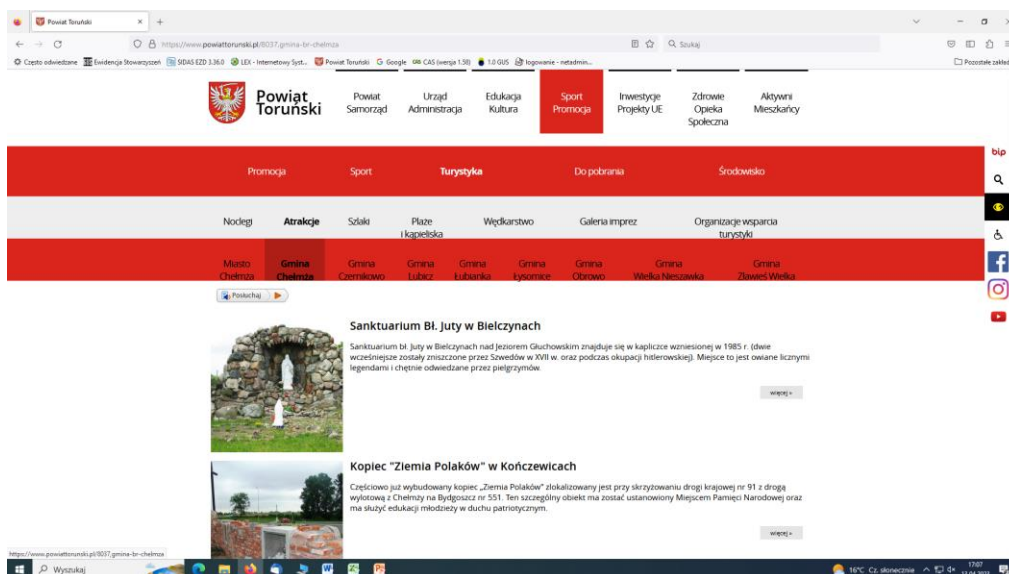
Powiat Toruński × +

https://www.powiattorunski.pl/8037,gmina-br-chelmza

Szukaj

Często odwiedzane Ewidencja Stowarzyszeń SIDAS EZD 3.36.0 LEX - Internetowy Syst... Powiat Toruński Google CAS (wersja 1.58) 1.0 GUS logowanie - netadmin... Pozostałe zakładki

Powiat Toruński

Powiat Samorząd | Urząd Administracja | Edukacja Kultura | Sport Promocja | Inwestycje Projekty UE | Zdrowie Opieka Społeczna | Aktywni Mieszkańcy

Promocja | Sport | Turystyka | Do pobrania | Środowisko

Noclegi | Atrakcje | Szlaki | Plaże i kąpieliska | Wędkarstwo | Galeria imprez | Organizacje wsparcia turystyki

Miasto Chełmża | Gmina Chełmża | Gmina Czernikowo | Gmina Lubicz | Gmina Łubianka | Gmina Łysomice | Gmina Obrowo | Gmina Wielka Nieszawka | Gmina Zławieś Wielka

Posłuchaj

bip

Sanktuarium Bł. Juty w Bielczynach

Sanktuarium bł. Juty w Bielczynach nad Jeziorem Głuchowskim znajduje się w kapliczce wzniesionej w 1985 r. (dwie wcześniejsze zostały zniszczone przez Szwedów w XVII w. oraz podczas okupacji hitlerowskiej). Miejsce to jest owiane licznymi legendami i chętnie odwiedzane przez pielgrzymów.

więcej »

Kopiec "Ziemia Polaków" w Kończewicach

Częściowo już wybudowany kopiec „Ziemia Polaków" zlokalizowany jest przy skrzyżowaniu drogi krajowej nr 91 z drogą wylotową z Chełmży na Bydgoszcz nr 551. Ten szczególny obiekt ma zostać ustanowiony Miejscem Pamięci Narodowej oraz ma służyć edukacji młodzieży w duchu patriotycznym.

więcej »

https://www.powiattorunski.pl/8037,gmina-br-chelmza

Wyszukaj

16°C Cz. słonecznie 17:07 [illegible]